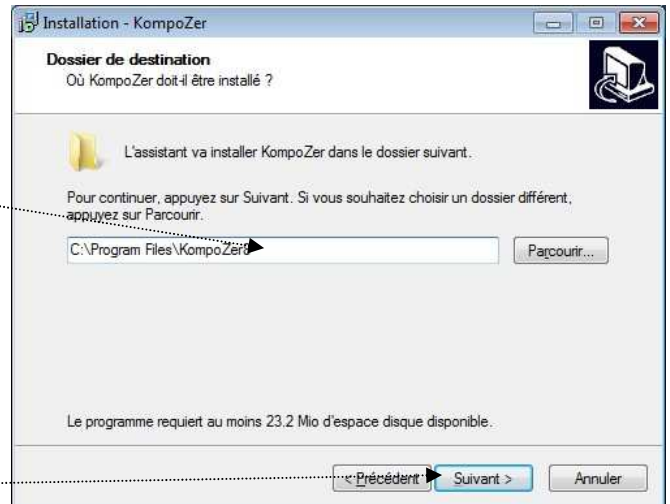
Installation - KompoZer

Dossier de destination
Où KompoZer doit-il être installé ?

L'assistant va installer KompoZer dans le dossier suivant.

Pour continuer, appuyez sur Suivant. Si vous souhaitez choisir un dossier différent, appuyez sur Parcourir.

C:\Program Files\KompoZer

Parcourir...

Le programme requiert au moins 23.2 Mio d'espace disque disponible.

< Précédent

Suivant >

Annuler